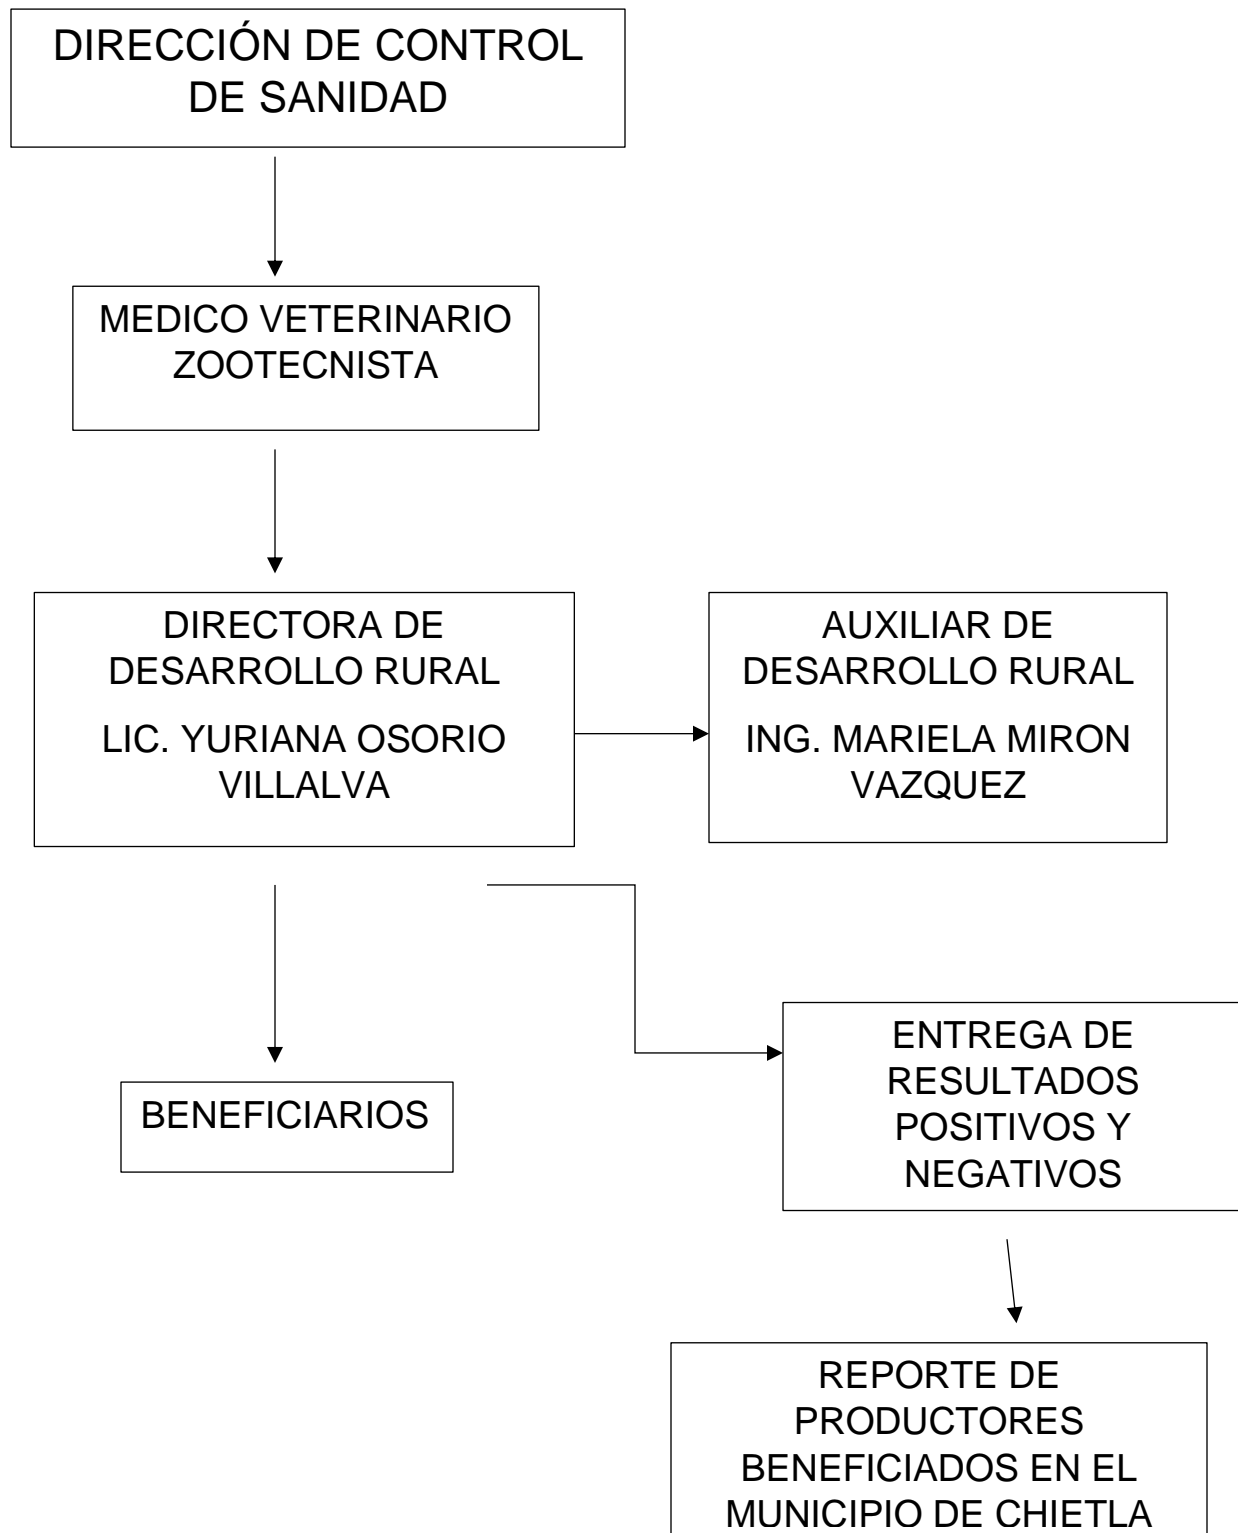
DIRECCIÓN DE CONTROL DE SANIDAD

MEDICO VETERINARIO ZOOTECNISTA

DIRECTORA DE DESARROLLO RURAL

LIC. YURIANA OSORIO VILLALVA

AUXILIAR DE DESARROLLO RURAL

ING. MARIELA MIRON VAZQUEZ

BENEFICIARIOS

ENTREGA DE RESULTADOS POSITIVOS Y NEGATIVOS

REPORTE DE PRODUCTORES BENEFICIADOS EN EL MUNICIPIO DE CHIETLA